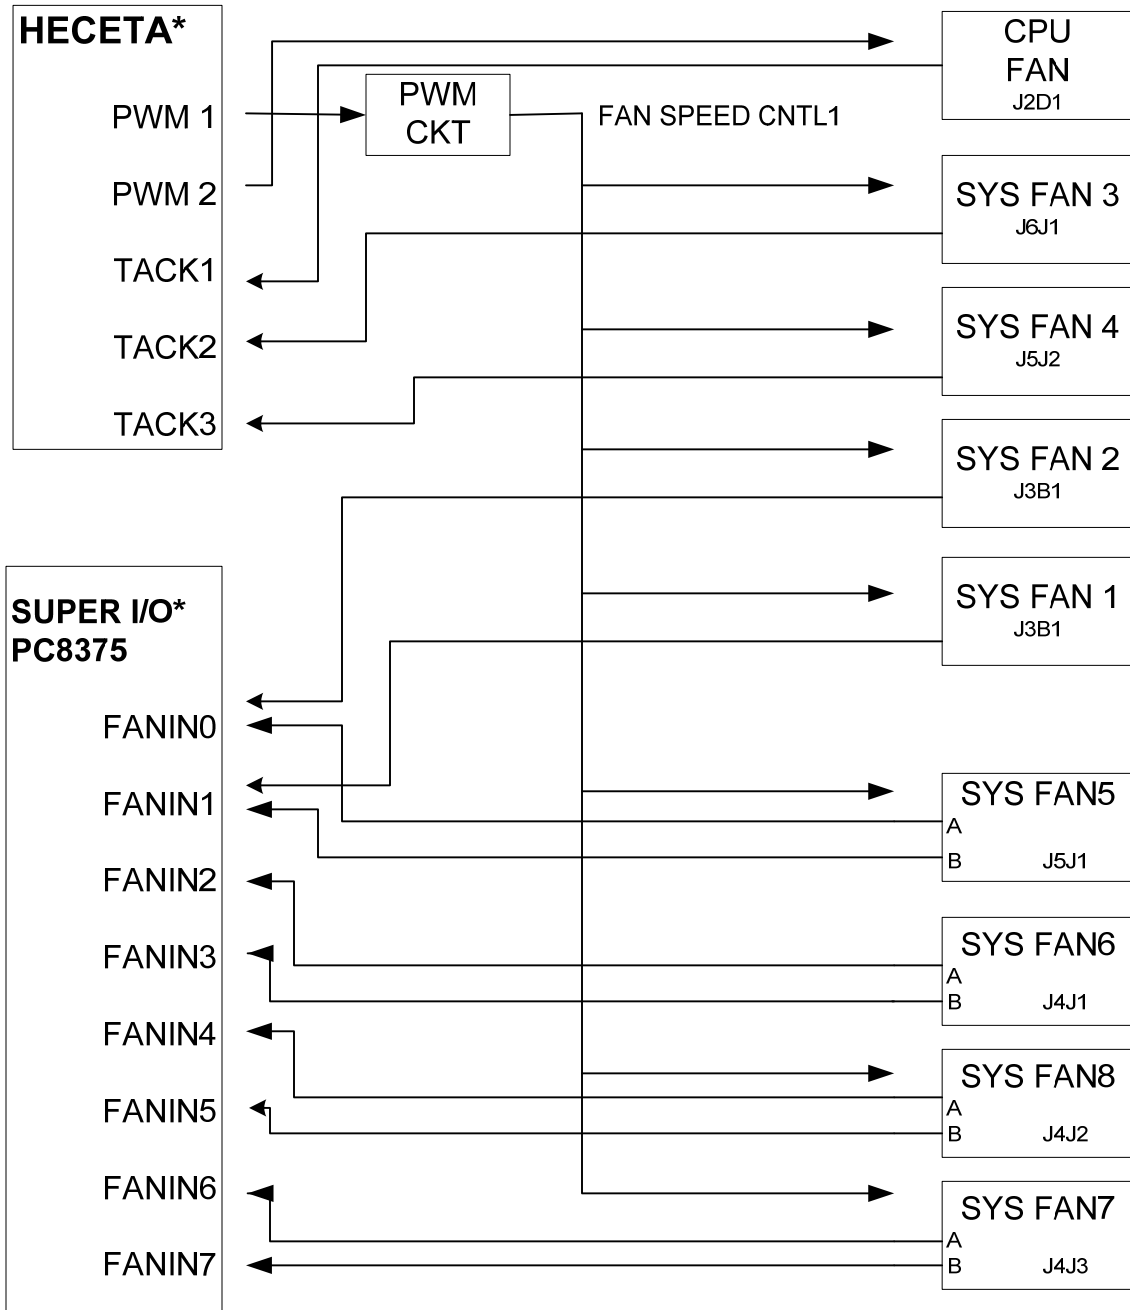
HECETA*

PWM 1

PWM 2

TACK1

TACK2

TACK3

PWM CKT

FAN SPEED CNTL1

CPU FAN J2D1

SYS FAN 3 J6J1

SYS FAN 4 J5J2

SYS FAN 2 J3B1

SYS FAN 1 J3B1

SUPER I/O* PC8375

FANIN0

FANIN1

FANIN2

FANIN3

FANIN4

FANIN5

FANIN6

FANIN7

SYS FAN5 A B J5J1

SYS FAN6 A B J4J1

SYS FAN8 A B J4J2

SYS FAN7 A B J4J3